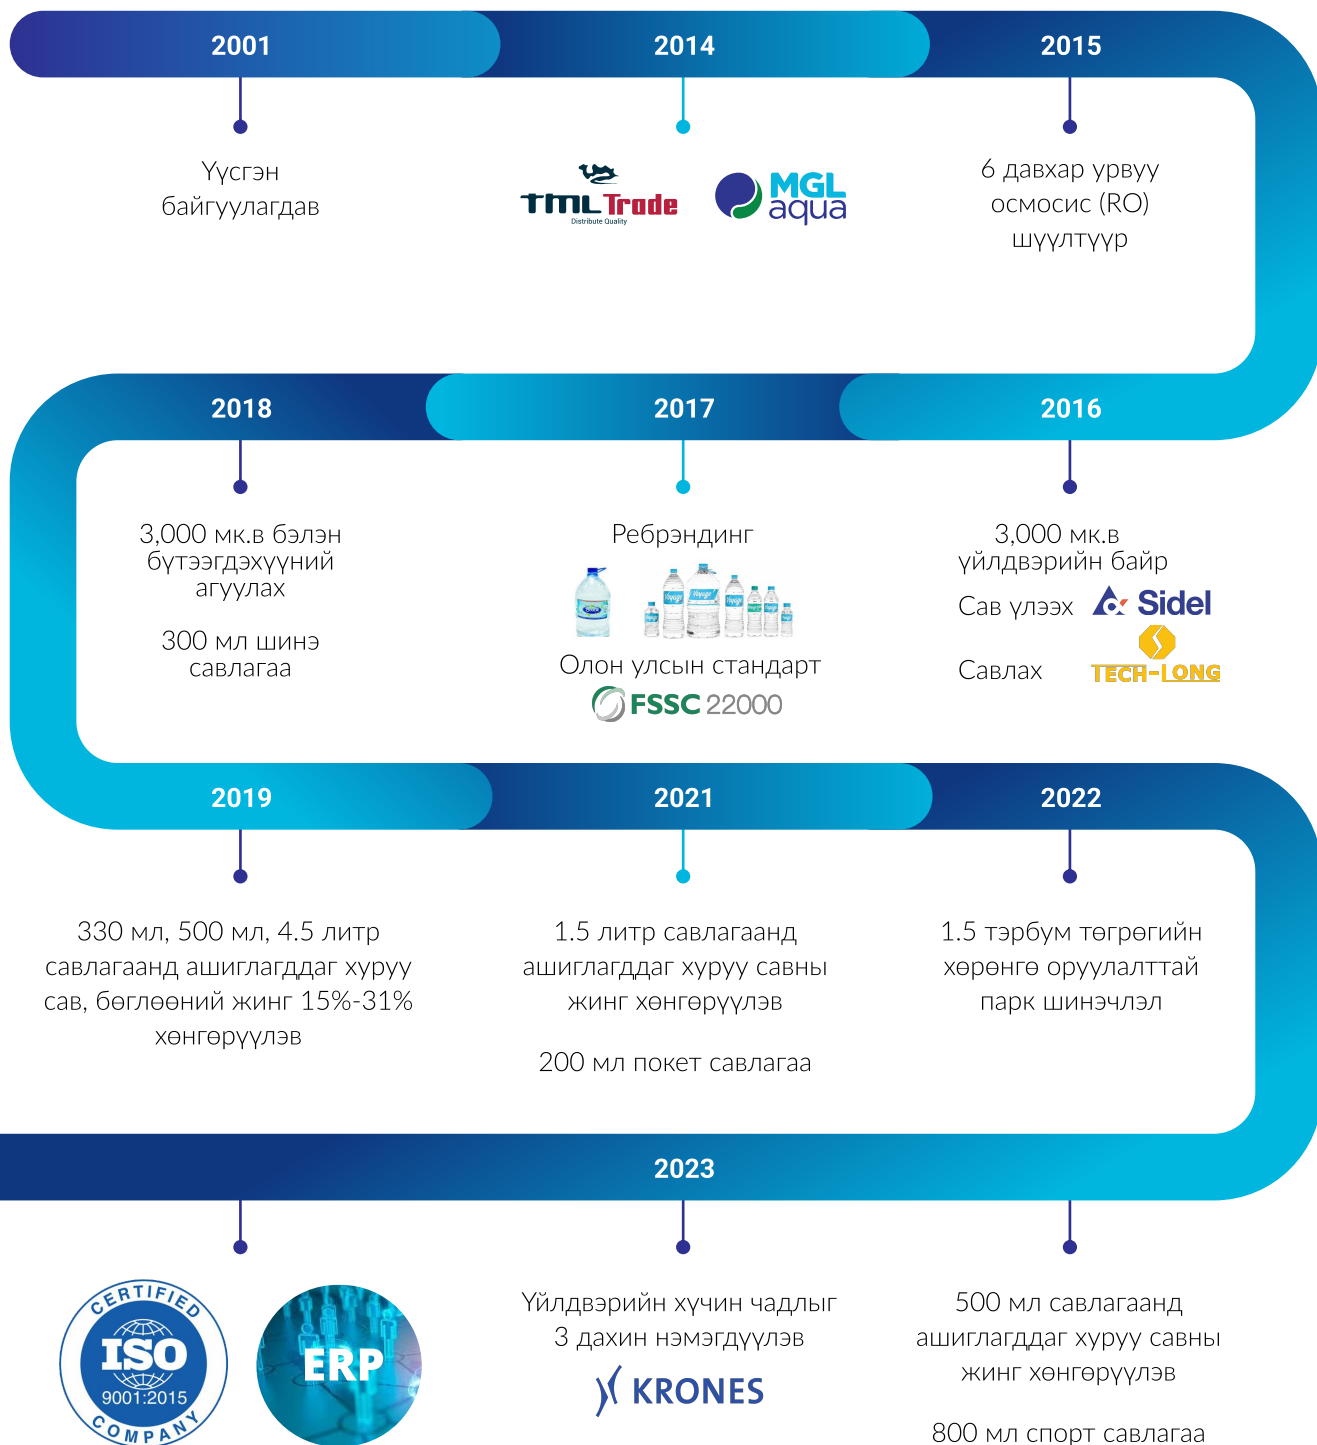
2001

Үүсгэн байгуулагдав

2014

TML Trade
Distribute Quality

MGL aqua

2015

6 давхар урвуу осмосис (RO) шүүлтүүр

2018

3,000 мк.в бэлэн бүтээгдэхүүний агуулах

300 мл шинэ савлагаа

2017

Ребрэндинг

Олон улсын стандарт

FSSC 22000

2016

3,000 мк.в үйлдвэрийн байр

Сав үлээх Sidel

Савлах TECH-LONG

2019

330 мл, 500 мл, 4.5 литр савлагаанд ашиглагддаг хуруу сав, бөглөөний жинг 15%-31% хөнгөрүүлэв

2021

1.5 литр савлагаанд ашиглагддаг хуруу савны жинг хөнгөрүүлэв

200 мл покет савлагаа

2022

1.5 тэрбум төгрөгийн хөрөнгө оруулалттай парк шинэчлэл

2023

CERTIFIED ISO 9001:2015 COMPANY

ERP

Үйлдвэрийн хүчин чадлыг 3 дахин нэмэгдүүлэв

KRONES

500 мл савлагаанд ашиглагддаг хуруу савны жинг хөнгөрүүлэв

800 мл спорт савлагаа